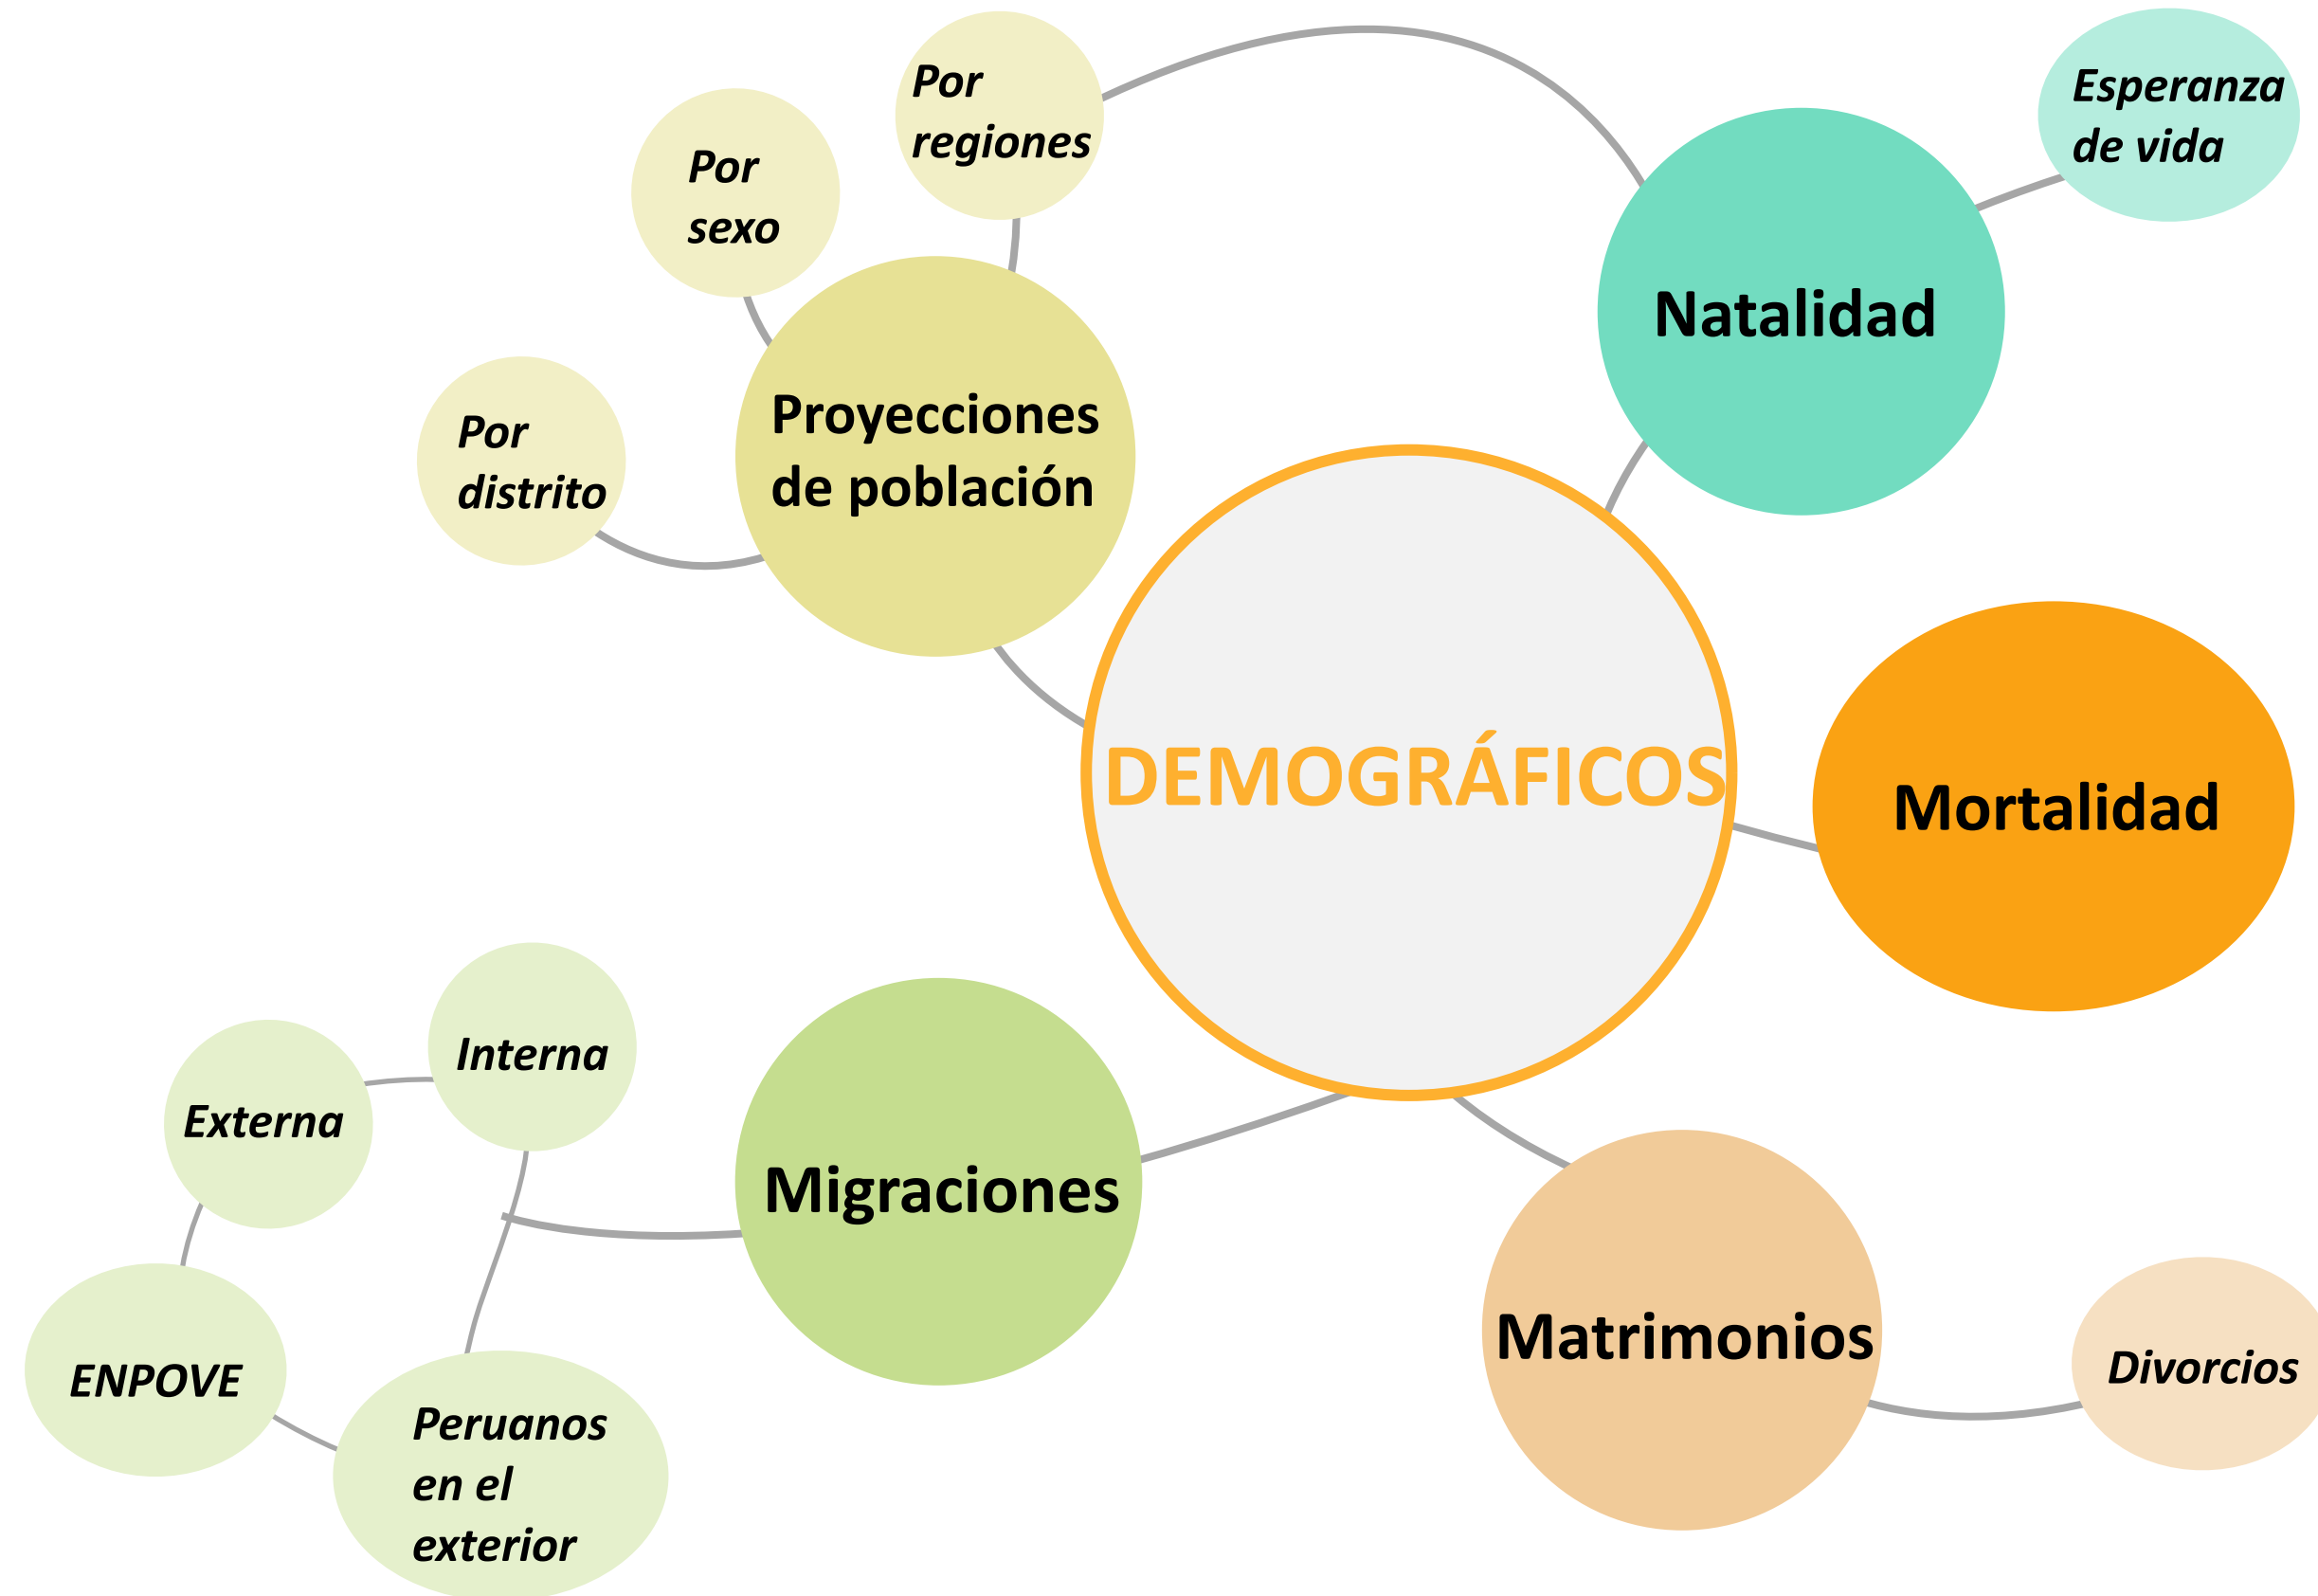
Por regiones

Por sexo

Esperanza de vida

Natalidad

Proyecciones de población

Por distrito

DEMOGRÁFICOS

Mortalidad

Interna

Externa

Migraciones

ENPOVE

Peruanos en el exterior

Matrimonios

Divorcios